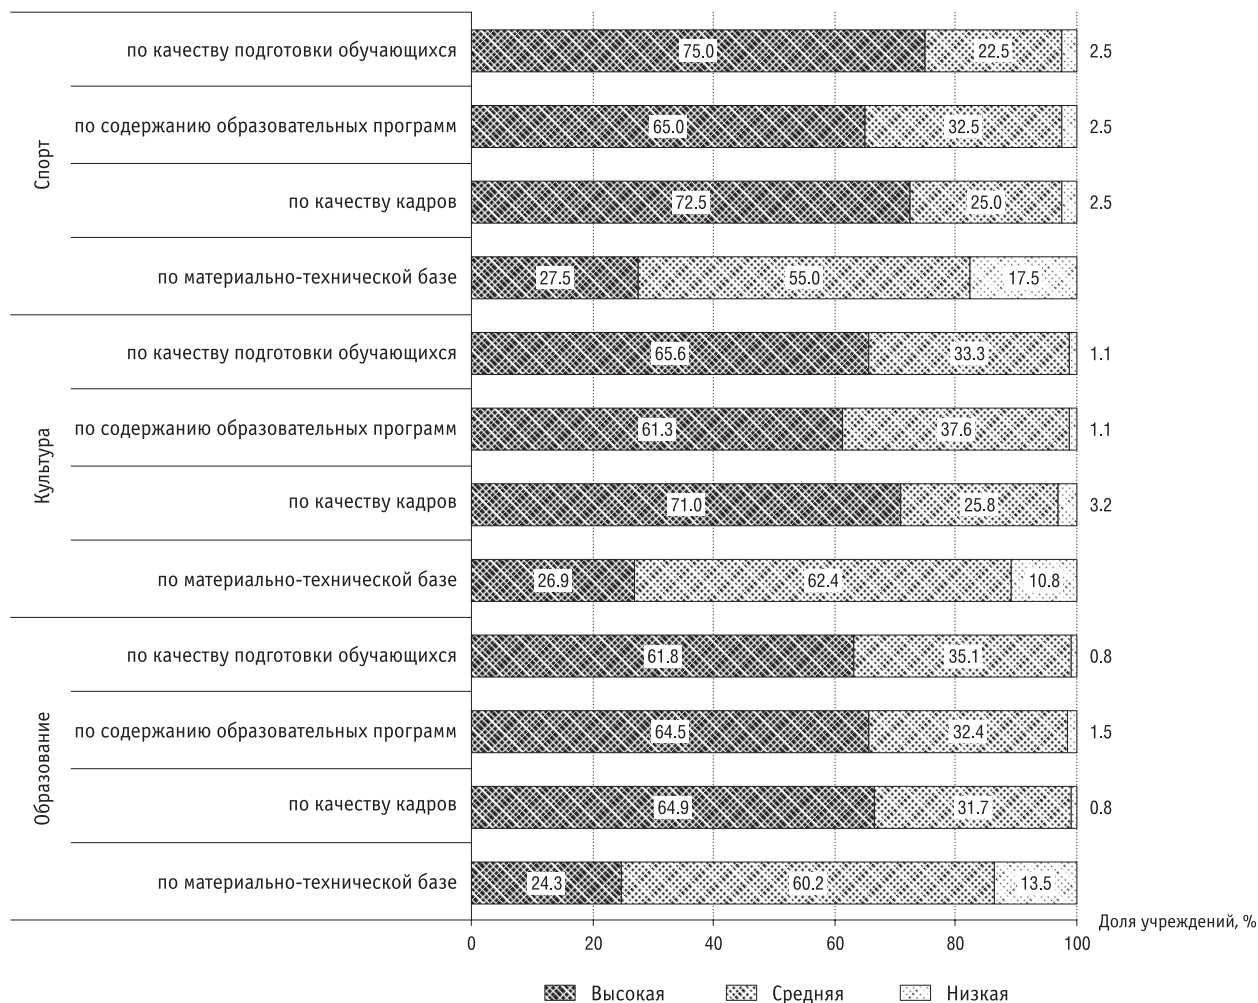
Спорт

по качеству подготовки обучающихся 75.0 22.5 2.5

по содержанию образовательных программ 65.0 32.5 2.5

по качеству кадров 72.5 25.0 2.5

по материально-технической базе 27.5 55.0 17.5

Культура

по качеству подготовки обучающихся 65.6 33.3 1.1

по содержанию образовательных программ 61.3 37.6 1.1

по качеству кадров 71.0 25.8 3.2

по материально-технической базе 26.9 62.4 10.8

Образование

по качеству подготовки обучающихся 61.8 35.1 0.8

по содержанию образовательных программ 64.5 32.4 1.5

по качеству кадров 64.9 31.7 0.8

по материально-технической базе 24.3 60.2 13.5

0 20 40 60 80 100

Доля учреждений, %

Высокая Средняя Низкая